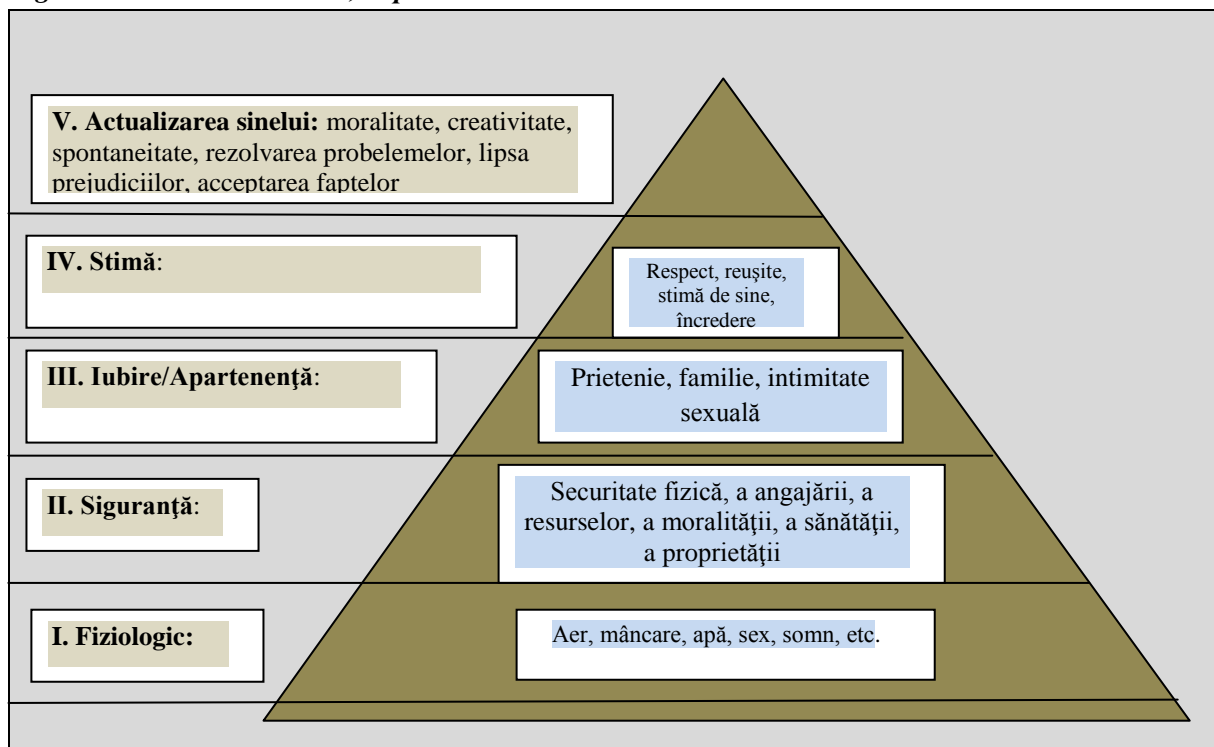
V. Actualizarea sinelui: moralitate, creativitate, spontaneitate, rezolvarea probelemelor, lipsa prejudiciilor, acceptarea faptelor

IV. Stimă:

Respect, reuşite, stimă de sine, încredere

III. Iubire/Apartenenţă:

Prietenie, familie, intimitate sexuală

II. Siguranţă:

Securitate fizică, a angajării, a resurselor, a moralităţii, a sănătăţii, a proprietăţii

I. Fiziologic:

Aer, mâncare, apă, sex, somn, etc.